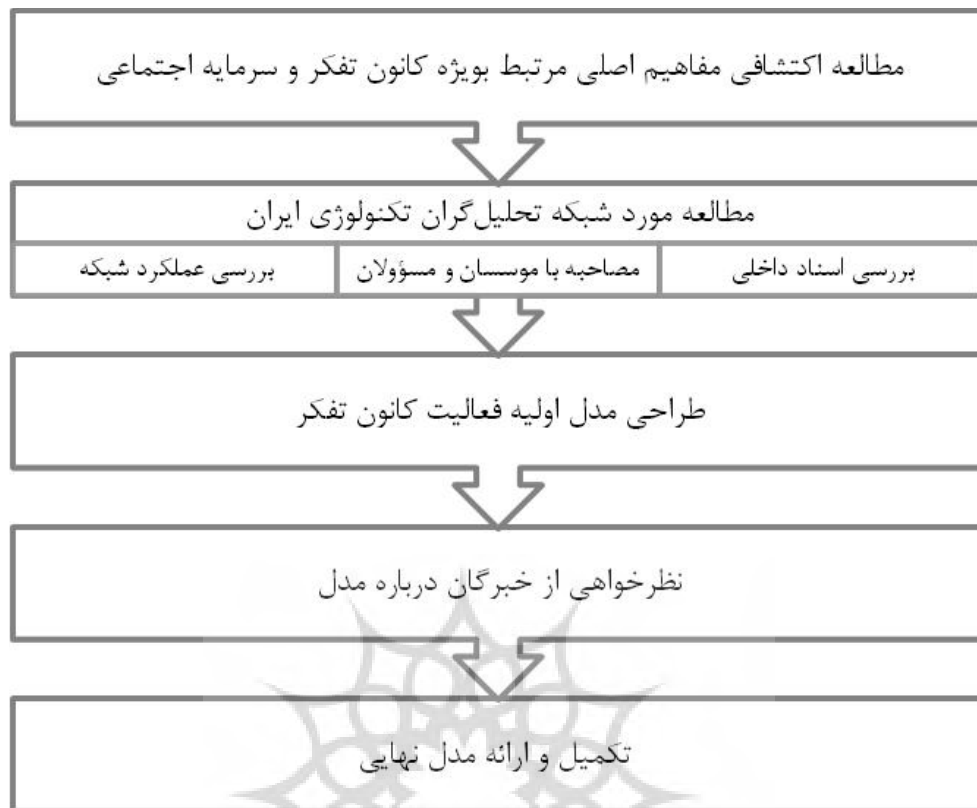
مطالعه اکتشافی مفاهیم اصلی مرتبط بویژه کانون تفکر و سرمایه اجتماعی

مطالعه مورد شبکه تحلیل‌گران تکنولوژی ایران

| بررسی اسناد داخلی | مصاحبه با موسسان و مسؤولان | بررسی عملکرد شبکه |
|---|---|---|

طراحی مدل اولیه فعالیت کانون تفکر

نظرخواهی از خبرگان درباره مدل

تکمیل و ارائه مدل نهایی